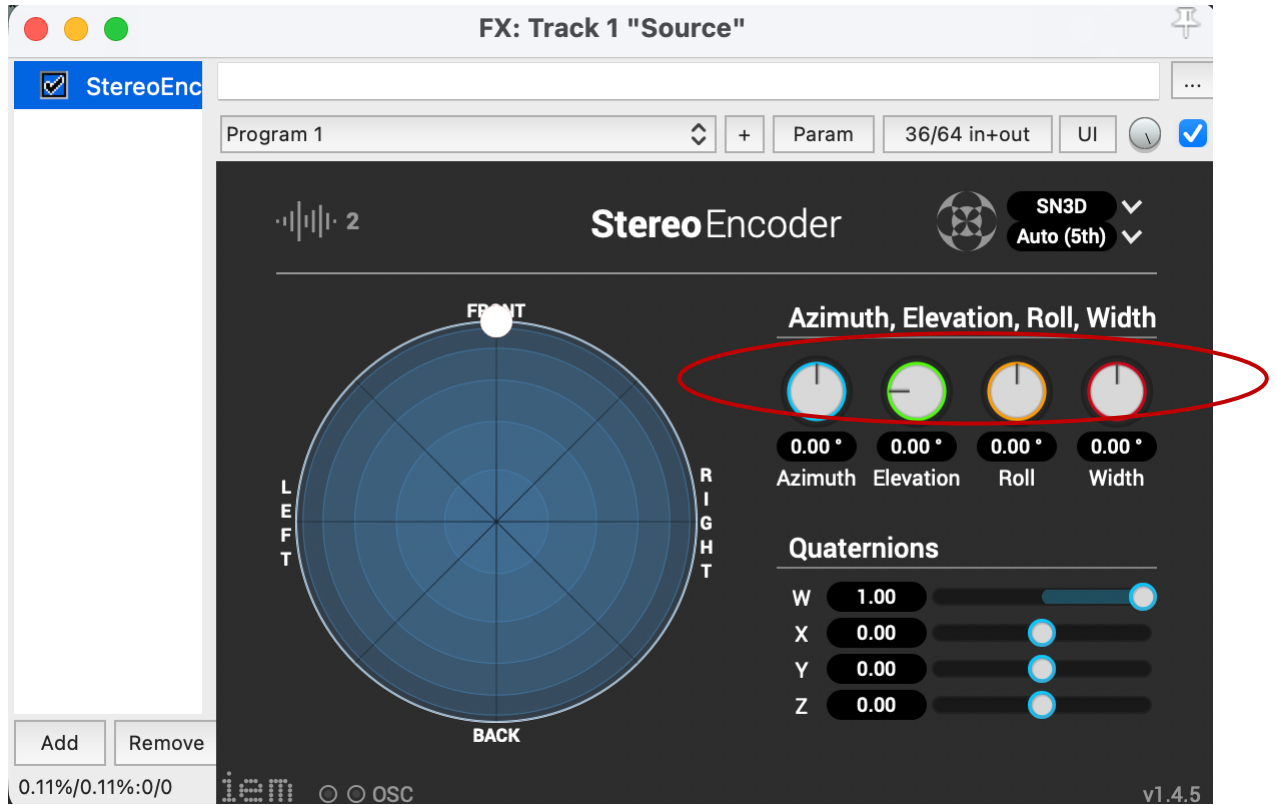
FX: Track 1 "Source"

StereoEnc

...

Program 1

+

Param

36/64 in+out

UI

2

StereoEncoder

SN3D

Auto (5th)

FRONT

LEFT

RIGHT

BACK

Azimuth, Elevation, Roll, Width

0.00 °
Azimuth

0.00 °
Elevation

0.00 °
Roll

0.00 °
Width

Quaternions

W 1.00

X 0.00

Y 0.00

Z 0.00

Add

Remove

0.11%/0.11%:0/0

iem

OSC

v1.4.5